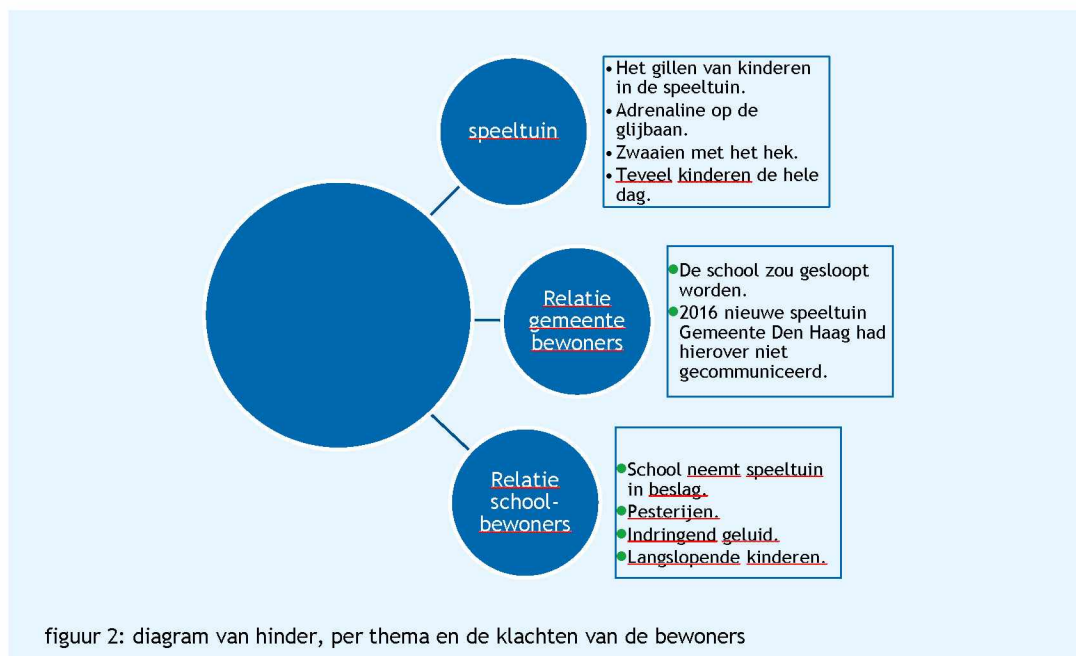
speeltuin

• Het gillen van kinderen in de speeltuin.
• Adrenaline op de glijbaan.
• Zwaaien met het hek.
• Teveel kinderen de hele dag.

Relatie gemeente bewoners

• De school zou gesloopt worden.
• 2016 nieuwe speeltuin Gemeente Den Haag had hierover niet gecommuniceerd.

Relatie school-bewoners

• School neemt speeltuin in beslag.
• Pesterijen.
• Indringend geluid.
• Langslopende kinderen.

figuur 2: diagram van hinder, per thema en de klachten van de bewoners